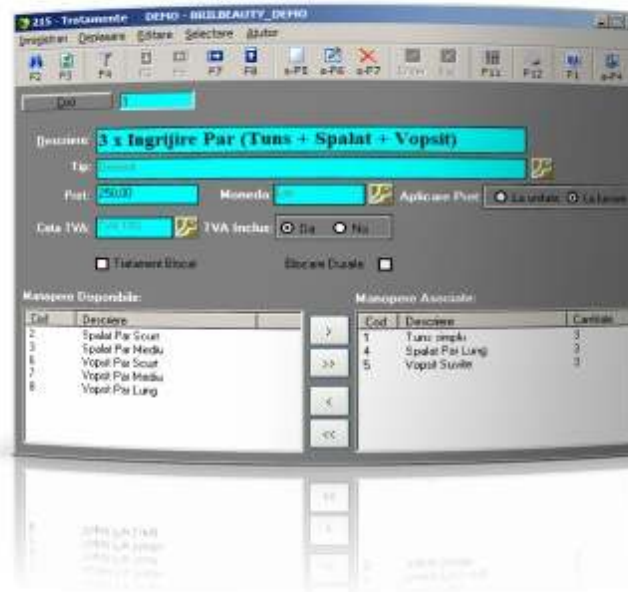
215 - Tratamente DEMO - BIZLBEAUTY_DEMO

Înregistrari Deplasare Editare Selectare Ajutor

F2 F3 F4 F5 F6 F7 F8 s-F5 s-F6 s-F7 F11 F12 F1 s-F4

Cod 3

Descriere 3 x Ingrijire Par (Tuns + Spalat + Vopsit)

Tip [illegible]

Pret 250,00 Moneda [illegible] Aplicare Pret La unitate La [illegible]

Cota TVA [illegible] TVA Inclus Da Nu

Tratament Bicolor Blocare Duale

Manopere Disponibile:

| Cod | Descriere |
|---|---|
| 2 | Spalat Par Scurt |
| 3 | Spalat Par Mediu |
| 6 | Vopsit Par Scurt |
| 7 | Vopsit Par Mediu |
| 8 | Vopsit Par Lung |

> >> < <<

Manopere Asociate:

| Cod | Descriere | Cantitate |
|---|---|---|
| 1 | Tuns simplu | 3 |
| 4 | Spalat Par Lung | 3 |
| 5 | Vopsit Suvite | 3 |